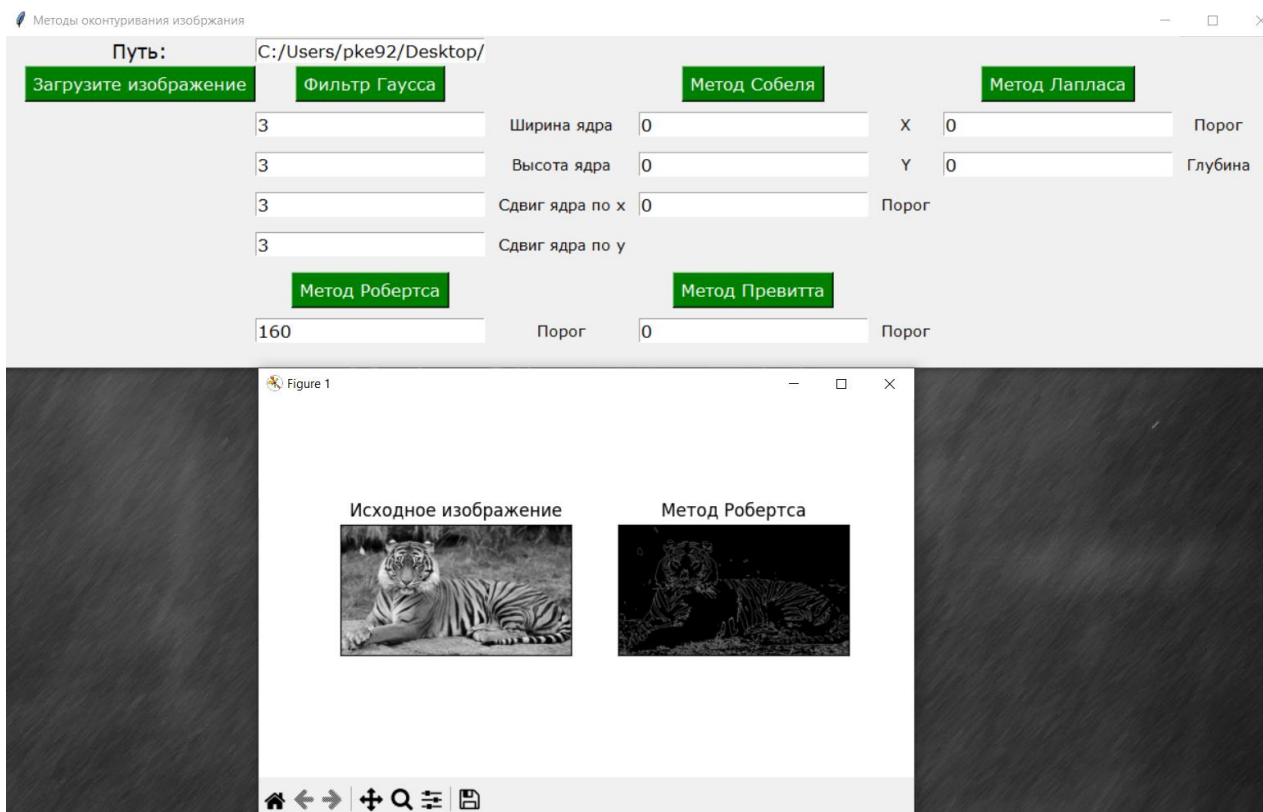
Методы оконтуривания изобржания

Путь: C:/Users/pke92/Desktop/

Загрузите изображение

Фильтр Гаусса

Метод Собеля

Метод Лапласа

3 Ширина ядра 0 X 0 Порог

3 Высота ядра 0 Y 0 Глубина

3 Сдвиг ядра по x 0 Порог

3 Сдвиг ядра по y

Метод Робертса

Метод Превитта

160 Порог 0 Порог

Figure 1

Исходное изображение

Метод Робертса